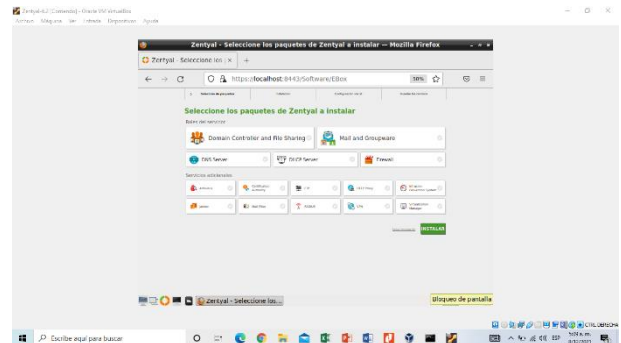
Zentyal 6.2 [Corriendo] - Oracle VM VirtualBox
Archivo Máquina Ver Entrada Dispositivos Ayuda

Zentyal - Seleccione los paquetes de Zentyal a instalar — Mozilla Firefox

Zentyal - Seleccione los | ×  +

https://localhost:8443/Software/EBox   50%

Seleccione los paquetes de Zentyal a instalar

Roles del servidor

Domain Controller and File Sharing

Mail and Groupware

DNS Server

DHCP Server

Firewall

Servicios adicionales

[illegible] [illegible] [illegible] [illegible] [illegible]

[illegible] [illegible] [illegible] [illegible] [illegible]

INSTALAR

Zentyal - Seleccione los...

Bloqueo de pantalla

Escribe aquí para buscar

CTRL DERECHA